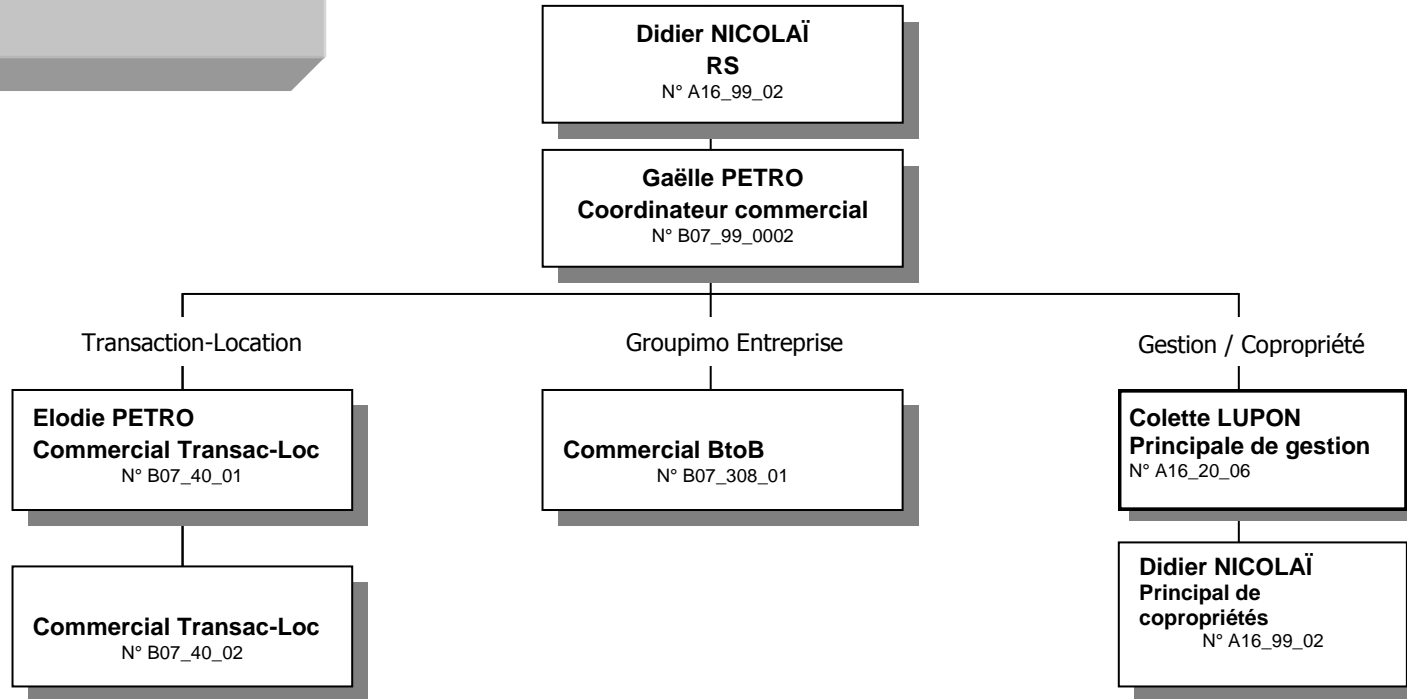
Didier NICOLAÏ
RS
N° A16_99_02

Gaëlle PETRO
Coordinateur commercial
N° B07_99_0002

Transaction-Location

Groupimo Entreprise

Gestion / Copropriété

Elodie PETRO
Commercial Transac-Loc
N° B07_40_01

Commercial BtoB
N° B07_308_01

Colette LUPON
Principale de gestion
N° A16_20_06

Commercial Transac-Loc
N° B07_40_02

Didier NICOLAÏ
Principal de copropriétés
N° A16_99_02